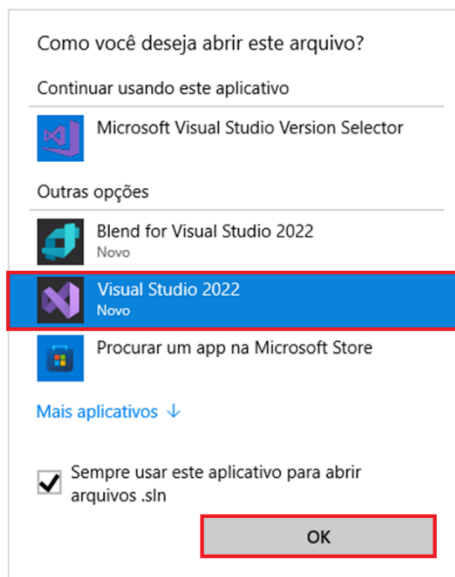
Como você deseja abrir este arquivo?

Continuar usando este aplicativo

Microsoft Visual Studio Version Selector

Outras opções

Blend for Visual Studio 2022
Novo

Visual Studio 2022
Novo

Procurar um app na Microsoft Store

Mais aplicativos ↓

Sempre usar este aplicativo para abrir arquivos .sln

OK